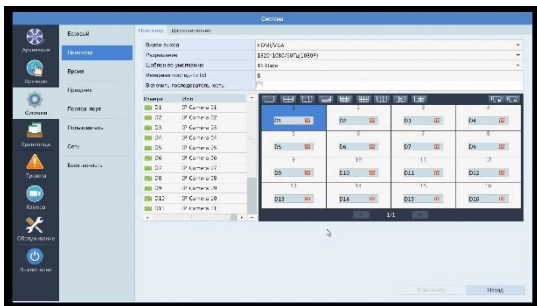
Система

Архивация
Записи
Система
Хранилище
Тревога
Камеры
Обслуживание
Выключение

Базовые
Просмотр
Время
Правила
Порты и порт
Пользователи
Сеть
Безопасность

Просмотр Дополнительно

Выход видео HDMI/VGA
Разрешение 1920*1080/60Гц(1080P)
Шаблон по умолчанию По 16-ти
Интервал последовательности (с) 5
Включить последовательность

| Камера | Имя |
|---|---|
| D1 | IP Camera 01 |
| D2 | IP Camera 02 |
| D3 | IP Camera 03 |
| D4 | IP Camera 04 |
| D5 | IP Camera 05 |
| D6 | IP Camera 06 |
| D7 | IP Camera 07 |
| D8 | IP Camera 08 |
| D9 | IP Camera 09 |
| D10 | IP Camera 10 |
| D11 | IP Camera 11 |

1 D1
2 D2
3 D3
4 D4
5 D5
6 D6
7 D7
8 D8
9 D9
10 D10
11 D11
12 D12
13 D13
14 D14
15 D15
16 D16

1/1

Применить
Назад